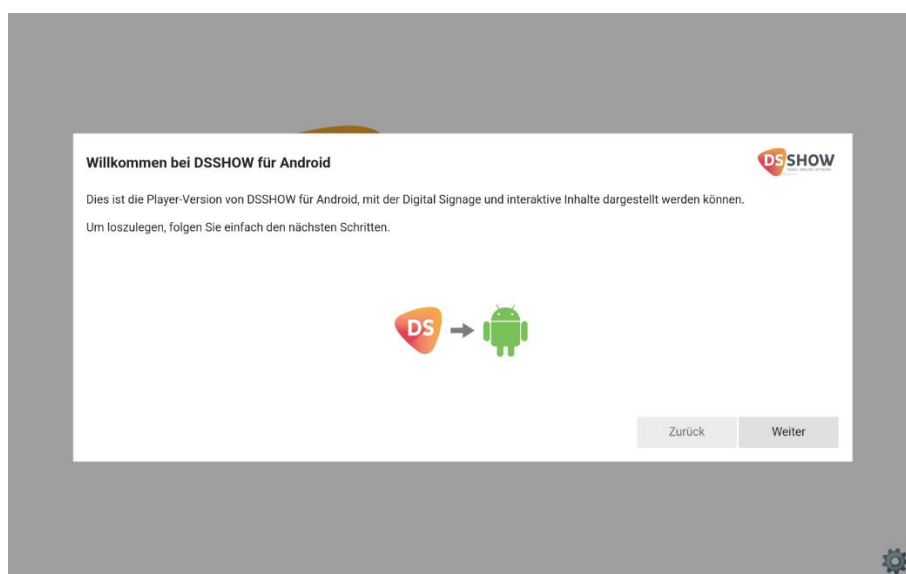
Willkommen bei DSSHOW für Android

DS SHOW

Dies ist die Player-Version von DSSHOW für Android, mit der Digital Signage und interaktive Inhalte dargestellt werden können.

Um loszulegen, folgen Sie einfach den nächsten Schritten.

DS

Zurück

Weiter